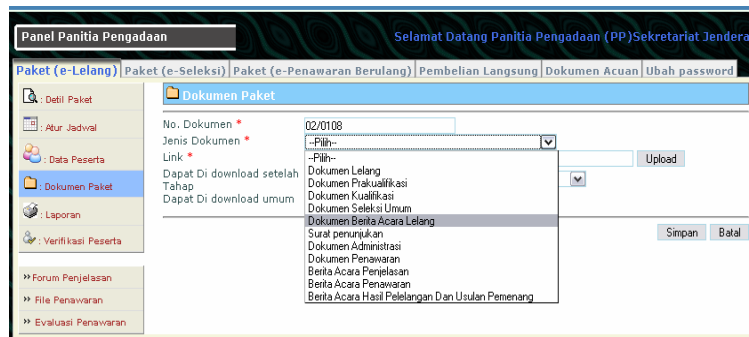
Panel Panitia Pengadaan

Selamat Datang Panitia Pengadaan (PP)Sekretariat Jendera

Paket (e-Lelang) | Paket (e-Seleksi) | Paket (e-Penawaran Berulang) | Pembelian Langsung | Dokumen Acuan | Ubah password

: Detil Paket

: Atur Jadwal

: Data Peserta

: Dokumen Paket

: Laporan

: Verifikasi Peserta

Forum Penjelasan

File Penawaran

Evaluasi Penawaran

Dokumen Paket

No. Dokumen * 02/0108

Jenis Dokumen * --Pilih--

Link *

Upload

Dapat Di download setelah Tahap

Dapat Di download umum

--Pilih--
Dokumen Lelang
Dokumen Prakualifikasi
Dokumen Kualifikasi
Dokumen Seleksi Umum
Dokumen Berita Acara Lelang
Surat penunjukan
Dokumen Administrasi
Dokumen Penawaran
Berita Acara Penjelasan
Berita Acara Penawaran
Berita Acara Hasil Pelelangan Dan Usulan Pemenang

Simpan

Batal